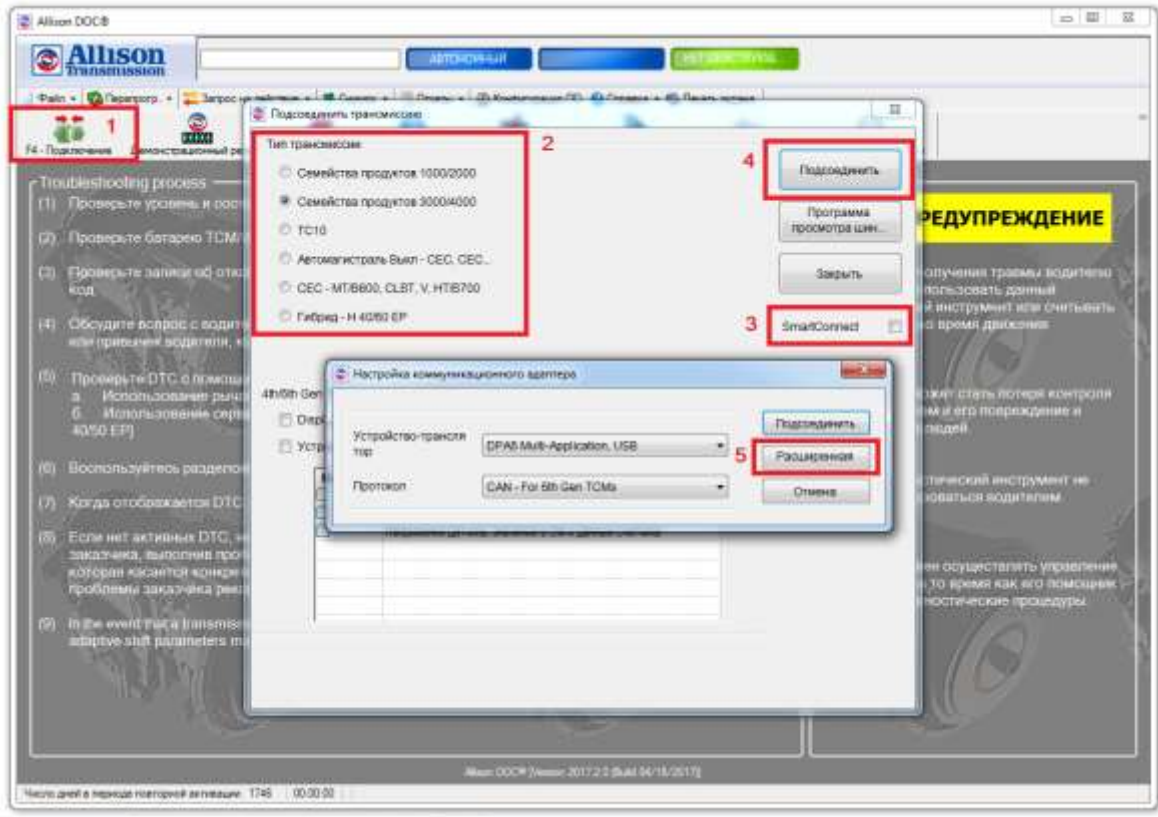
Allison DOC®

Allison Transmission

АВТОНОМНЫЙ

НЕТ ДОСТУПА

Файл Перепрогр. Запрос на действие Сервис Помощь Конфигурация Справка Печать экрана

1

F4 - Подключение

Демонстрационный ре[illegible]

Подсоединить трансмиссию

2

Тип трансмиссии

Семейства продуктов 1000/2000

Семейства продуктов 3000/4000

TC10

Автомагистраль Выкл - CEC, CEC...

CEC - MT/B600, CLBT, V, HT/B700

Гибрид - H 40/50 EP

4

Подсоединить

Программа просмотра шин...

Закрыть

3

SmartConnect

Troubleshooting process

(1) Проверьте уровень и сост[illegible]

(2) Проверьте батарею TCM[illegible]

(3) Проверьте записи об отка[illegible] код

(4) Обсудите вопрос с водит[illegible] или привычек водителя, к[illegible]

(5) Проверьте DTC с помощ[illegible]
а. Использование рыча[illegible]
б. Использование серв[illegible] 40/50 EP)

(6) Воспользуйтесь разделом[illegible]

(7) Когда отображается DTC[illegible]

(8) Если нет активных DTC, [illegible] заказчика, выполните про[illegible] которая касается конкре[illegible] проблемы заказчика реш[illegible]

(9) In the event that a transmiss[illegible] adaptive shift parameters m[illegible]

ПРЕДУПРЕЖДЕНИЕ

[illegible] получения травмы водителю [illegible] использовать данный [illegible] инструмент или считывать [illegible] во время движения

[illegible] может стать потеря контроля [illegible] ем и его повреждение и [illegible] людей

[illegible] стический инструмент не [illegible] оваться водителем

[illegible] ен осуществлять управление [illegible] то время как его помощник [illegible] ностические процедуры.

4th/5th Gen

Disp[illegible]

Устр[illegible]

Настройка коммуникационного адаптера

Устройство-транслятор

DPA5 Multi-Application, USB

Протокол

CAN - For 5th Gen TCMs

Подсоединить

5

Расширенная

Отмена

Allison DOC® [Version 2017.2.0 (Build 04/18/2017)]

Число дней в периоде повторной активации: 1746 | 00:00:00